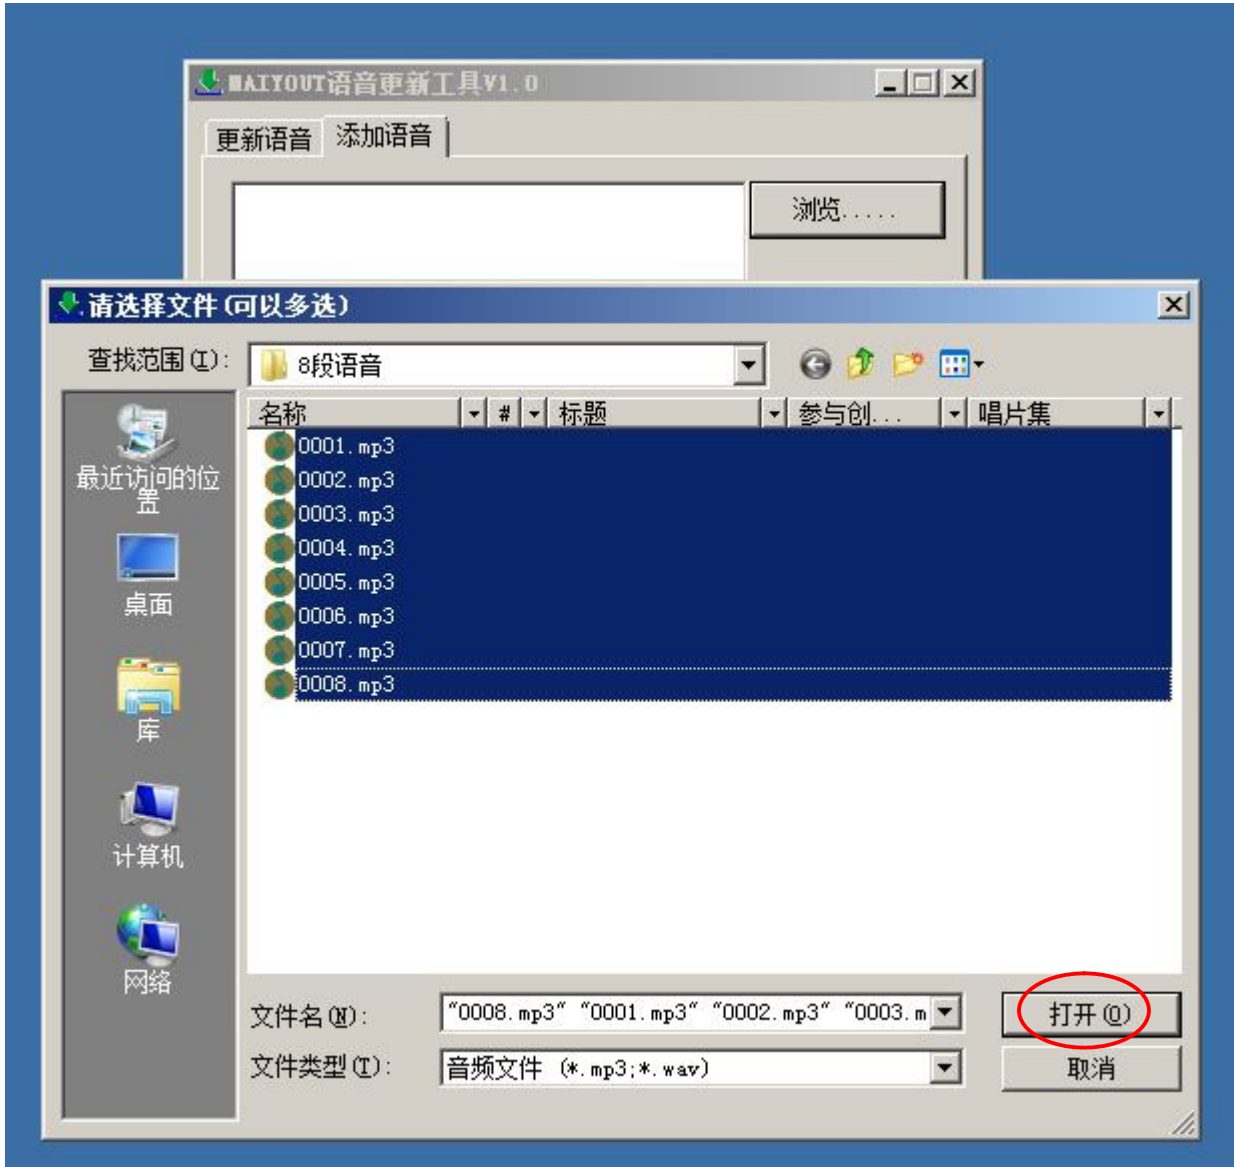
MAIYOUT语音更新工具V1.0

更新语音 添加语音

浏览.....

请选择文件 (可以多选)

查找范围(I): 8段语音

名称 # 标题 参与创... 唱片集

0001.mp3
0002.mp3
0003.mp3
0004.mp3
0005.mp3
0006.mp3
0007.mp3
0008.mp3

最近访问的位置

桌面

库

计算机

网络

文件名(N): "0008.mp3" "0001.mp3" "0002.mp3" "0003.m

文件类型(T): 音频文件 (*.mp3;*.wav)

打开(O)

取消